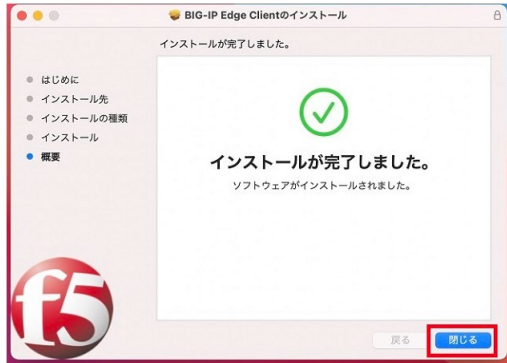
BIG-IP Edge Clientのインストール

インストールが完了しました。

はじめに
インストール先
インストールの種類
インストール
概要

インストールが完了しました。
ソフトウェアがインストールされました。

f5

戻る
閉じる